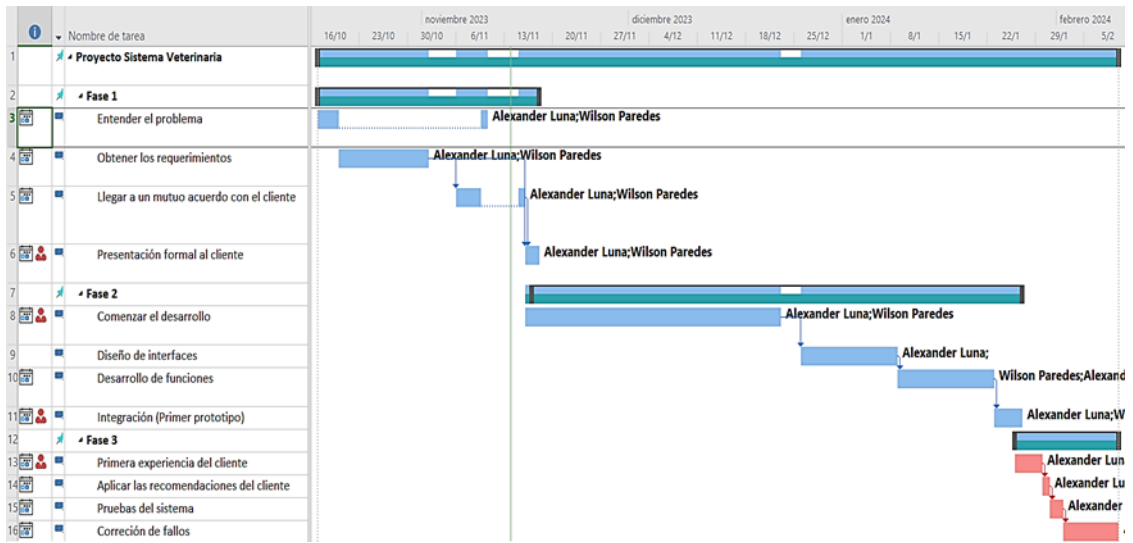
| | | Nombre de tarea |
|---|---|---|
| 1 | | Proyecto Sistema Veterinaria |
| 2 | | Fase 1 |
| 3 | | Entender el problema |
| 4 | | Obtener los requerimientos |
| 5 | | Llegar a un mutuo acuerdo con el cliente |
| 6 | | Presentación formal al cliente |
| 7 | | Fase 2 |
| 8 | | Comenzar el desarrollo |
| 9 | | Diseño de interfaces |
| 10 | | Desarrollo de funciones |
| 11 | | Integración (Primer prototipo) |
| 12 | | Fase 3 |
| 13 | | Primera experiencia del cliente |
| 14 | | Aplicar las recomendaciones del cliente |
| 15 | | Pruebas del sistema |
| 16 | | Correción de fallos |

noviembre 2023 diciembre 2023 enero 2024 febrero 2024
16/10 23/10 30/10 6/11 13/11 20/11 27/11 4/12 11/12 18/12 25/12 1/1 8/1 15/1 22/1 29/1 5/2

Alexander Luna;Wilson Paredes
Alexander Luna;Wilson Paredes
Alexander Luna;Wilson Paredes
Alexander Luna;Wilson Paredes
Alexander Luna;Wilson Paredes
Alexander Luna;
Wilson Paredes;Alexand
Alexander Luna;W
Alexander Lun
Alexander Lu
Alexander